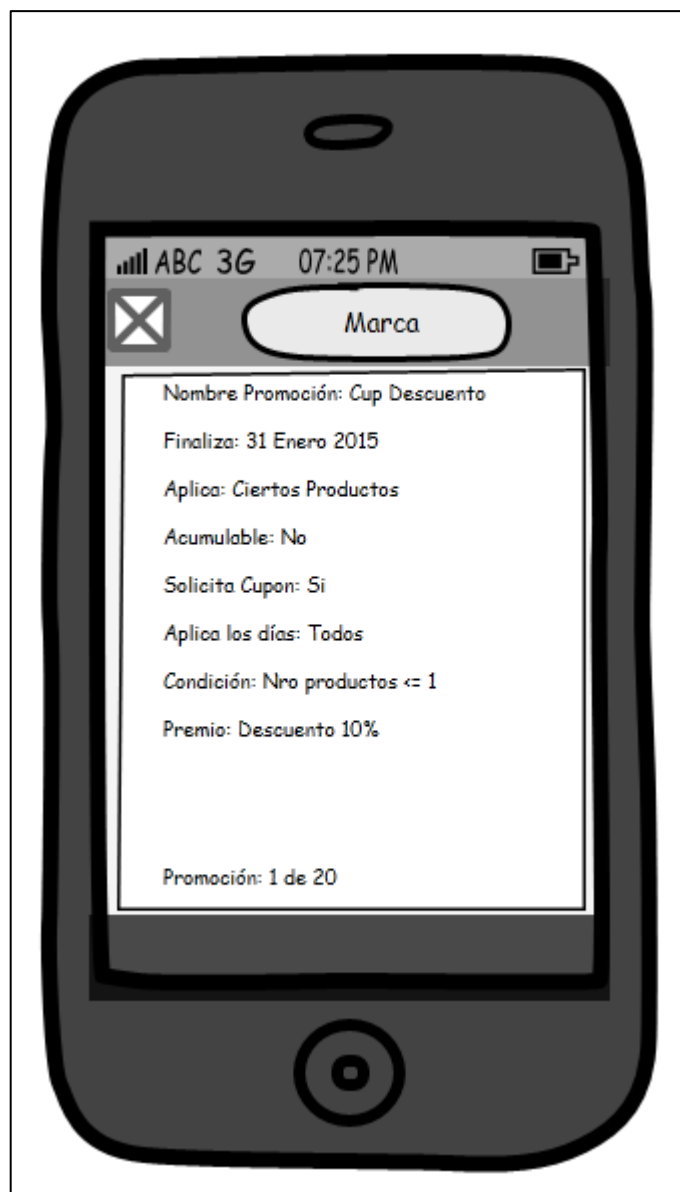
ABC 3G 07:25 PM

Marca

Nombre Promoción: Cup Descuento

Finaliza: 31 Enero 2015

Aplica: Ciertos Productos

Acumulable: No

Solicita Cupon: Si

Aplica los días: Todos

Condición: Nro productos <= 1

Premio: Descuento 10%

Promoción: 1 de 20